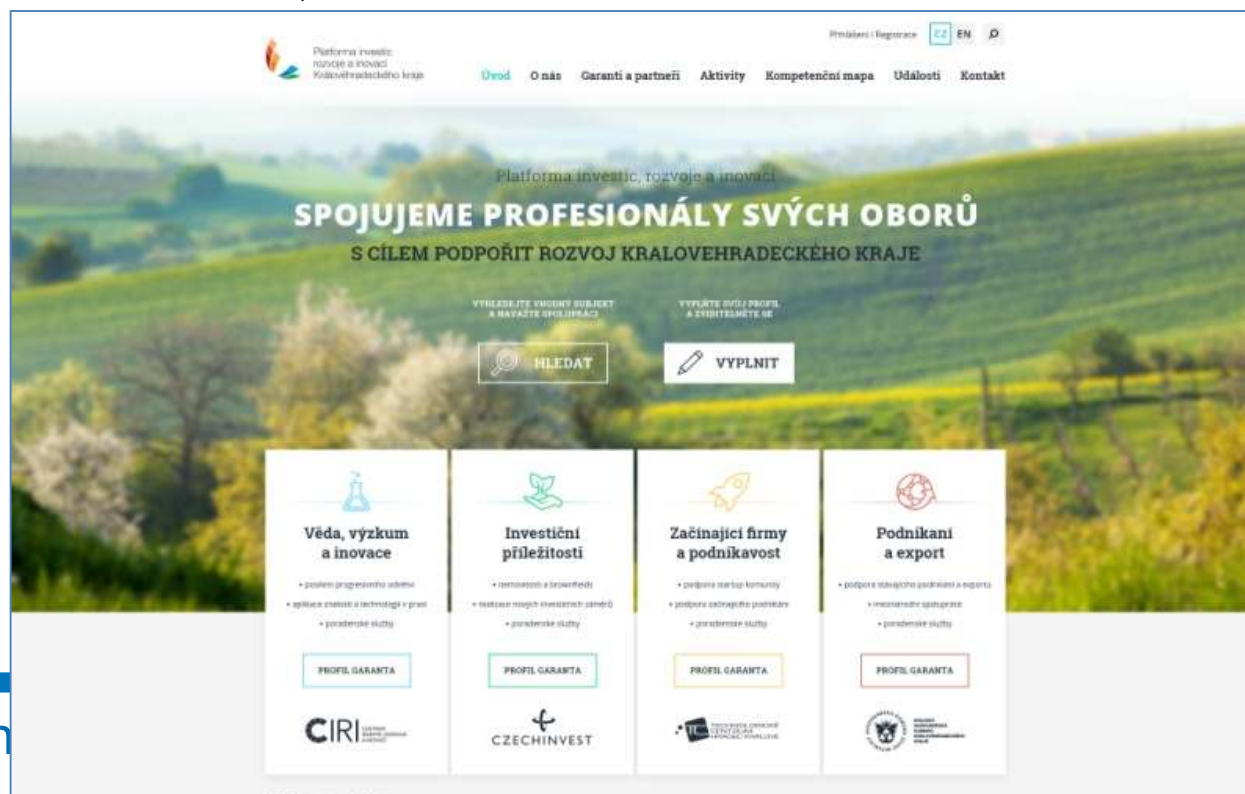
Platforma investic rozvoje a inovací Královéhradeckého kraje

Přihlášení | Registrace CZ EN

Úvod O nás Garanti a partneři Aktivity Kompetenční mapa Události Kontakt

Platforma investic, rozvoje a inovací

SPOJUJEME PROFESIONÁLY SVÝCH OBORŮ

S CÍLEM PODPOŘIT ROZVOJ KRALOVEHRADECKÉHO KRAJE

VYHLEDEJTE VHODNÝ SUBJEKT A NAVAŽTE SPOLUPRÁCI

VYPLŇTE SVŮJ PROFIL A ZVIDITELNĚTE SE

HLEDAT

VYPLNIT

Věda, výzkum a inovace

• posílení progresivního odvětví

• aplikace znalostí a technologií v praxi

• poradenské služby

PROFIL GARANTA

CIRI

Investiční příležitosti

• nemovitosti a brownfieldy

• realizace nových investičních záměrů

• poradenské služby

PROFIL GARANTA

CZECHINVEST

Začínající firmy a podnikavost

• podpora startup komunity

• podpora začínajícího podnikání

• poradenské služby

PROFIL GARANTA

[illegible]

Podnikání a export

• podpora stávajícího podnikání a exportu

• mezinárodní spolupráce

• poradenské služby

PROFIL GARANTA

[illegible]